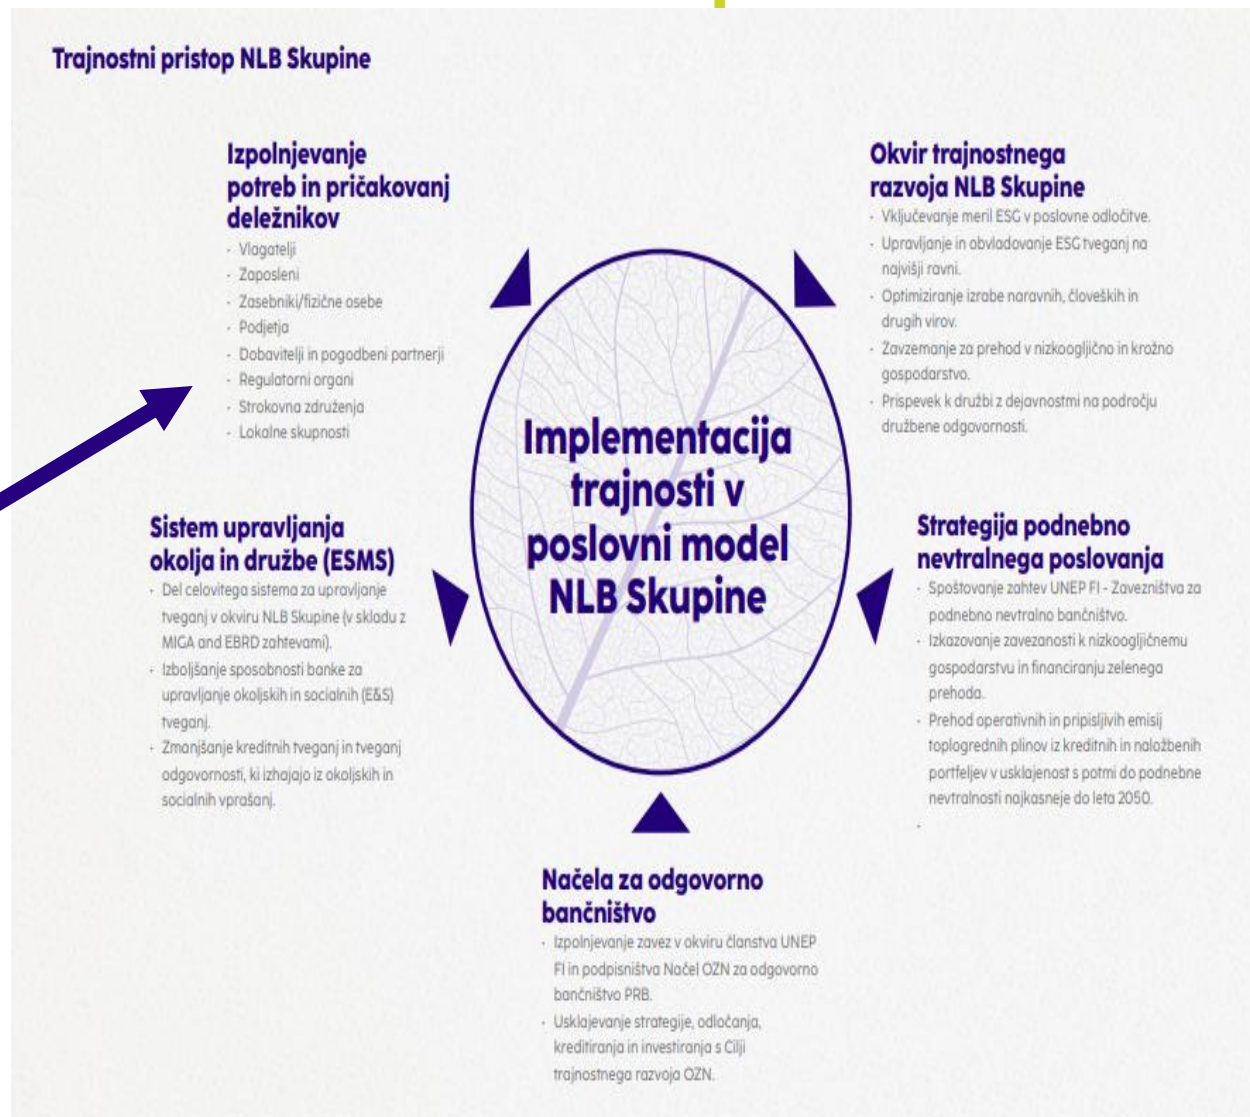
Trajnostni pristop NLB Skupine

Izpolnjevanje potreb in pričakovanj deležnikov
- Vlagatelji
- Zaposleni
- Zasebniki/fizične osebe
- Podjetja
- Dobavitelji in pogodbeni partnerji
- Regulatorni organi
- Strokovna združenja
- Lokalne skupnosti

Okvir trajnostnega razvoja NLB Skupine
- Vključevanje meril ESG v poslovne odločitve.
- Upravljanje in obvladovanje ESG tveganj na najvišji ravni.
- Optimiziranje izrabe naravnih, človeških in drugih virov.
- Zavzemanje za prehod v nizkoogljično in krožno gospodarstvo.
- Prispevek k družbi z dejavnostmi na področju družbene odgovornosti.

Implementacija trajnosti v poslovni model NLB Skupine

Sistem upravljanja okolja in družbe (ESMS)
- Del celovitega sistema za upravljanje tveganj v okviru NLB Skupine (v skladu z MIGA and EBRD zahtevami).
- Izboljšanje sposobnosti banke za upravljanje okoljskih in socialnih (E&S) tveganj.
- Zmanjšanje kreditnih tveganj in tveganj odgovornosti, ki izhajajo iz okoljskih in socialnih vprašanj.

Strategija podnebno nevtralnega poslovanja
- Spoštovanje zahtev UNEP FI - Zavezništva za podnebno nevtralno bančništvo.
- Izkazovanje zavezanosti k nizkoogljičnemu gospodarstvu in financiranju zelenega prehoda.
- Prehod operativnih in pripisljivih emisij toplogrednih plinov iz kreditnih in naložbenih portfeljev v usklajenost s potmi do podnebne nevtralnosti najkasneje do leta 2050.
-

Načela za odgovorno bančništvo
- Izpolnjevanje zavez v okviru članstva UNEP FI in podpisništva Načel OZN za odgovorno bančništvo PRB.
- Usklajevanje strategije, odločanja, kreditiranja in investiranja s Cilji trajnostnega razvoja OZN.